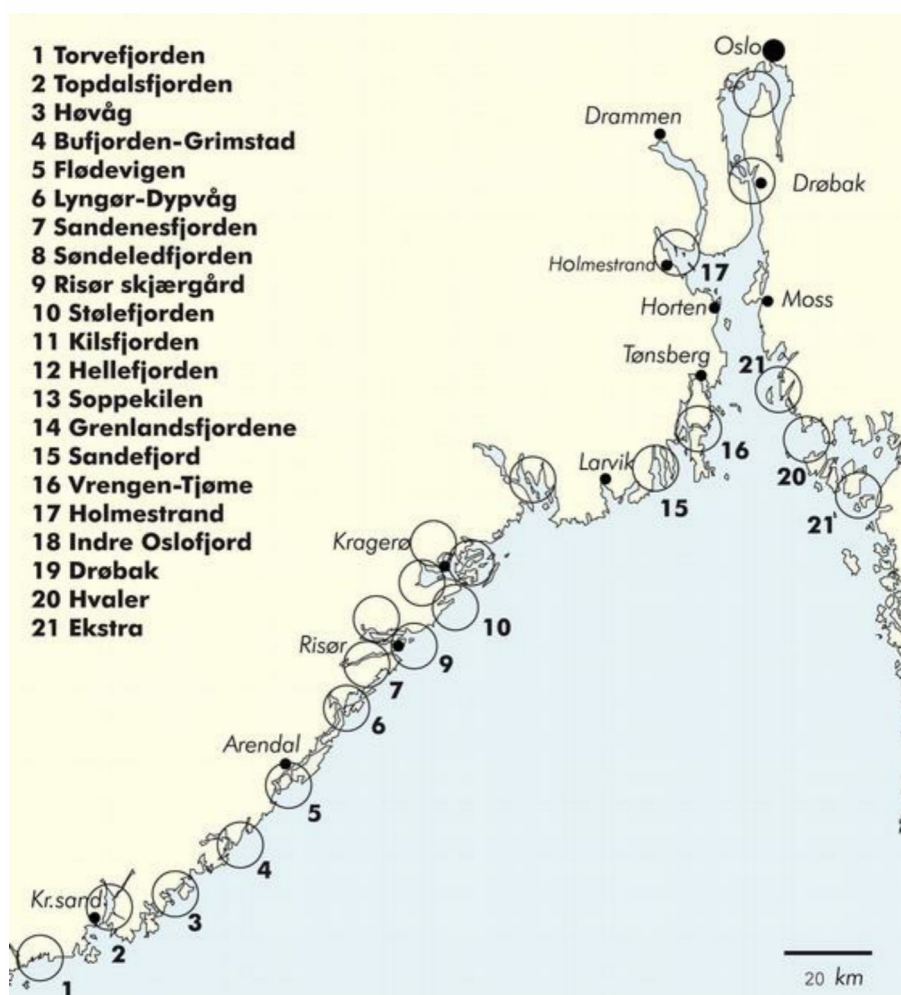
1 Torvefjorden
2 Topdalsfjorden
3 Høvåg
4 Bufjorden-Grimstad
5 Flødevigen
6 Lyngør-Dypvåg
7 Sandenesfjorden
8 Søndeledfjorden
9 Risør skjærgård
10 Stølefjorden
11 Kilsfjorden
12 Hellefjorden
13 Soppekilen
14 Grenlandsfjordene
15 Sandefjord
16 Vrengen-Tjøme
17 Holmestrand
18 Indre Oslofjord
19 Drøbak
20 Hvaler
21 Ekstra

Oslo
Drammen
Drøbak
Holmestrand
17
Horten
Moss
Tønsberg
21
16
20
Larvik
15
21
Kragerø
10
Risør
9
7
6
Arendal
5
4
Kr.sand
3
2
1
20 km